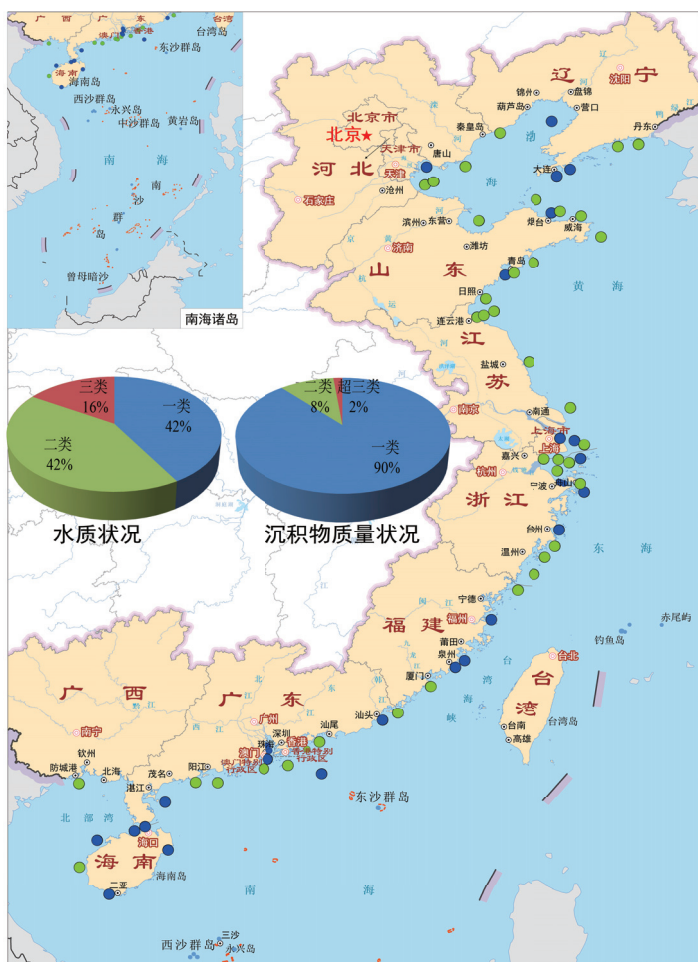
广西 广东 台湾 澳门 香港 东沙群岛 台湾岛

海南 海南岛 西沙群岛 永兴岛 中沙群岛 黄岩岛

南 海

南 沙 群 岛

曾母暗沙

南海诸岛

辽宁 沈阳 锦州 盘锦 葫芦岛 营口 丹东 秦皇岛 大连

北京市 北京 天津市 天津 唐山 河北 石家庄 沧州

海

滨州 东营 烟台 威海 济南 潍坊 山东 青岛 日照

黄 海

连云港 江 苏 盐城 南京 南通 上海市 上海 嘉兴 杭州 宁波 舟山 浙 江 台州 温州

东 海

三类 16% 一类 42% 二类 42%

水质状况

二类 8% 超三类 2% 一类 90%

沉积物质量状况

宁德 福州 福 建 莆田 泉州 厦门 台北 台 湾 台湾岛 台南 高雄 钓鱼岛 赤尾屿

广 西 南宁 钦州 防城港 北海 广 东 广州 深圳 汕尾 汕头 澳门 香港 澳门特别行政区 香港特别行政区 珠海 阳江 茂名 湛江

北 部 湾

海口 海 南 海南岛 三亚

东沙群岛

南 海

西沙群岛 三沙 永兴岛